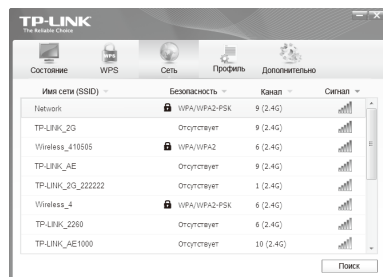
TP-LINK
The Reliable Choice

Состояние WPS Сеть Профиль Дополнительно

| Имя сети (SSID) | Безопасность | Канал | Сигнал |
|---|---|---|---|
| Network | WPA/WPA2-PSK | 9 (2.4G) | |
| TP-LINK_2G | Отсутствует | 9 (2.4G) | |
| Wireless_410505 | WPA/WPA2 | 6 (2.4G) | |
| TP-LINK_AE | Отсутствует | 9 (2.4G) | |
| TP-LINK_2G_222222 | Отсутствует | 1 (2.4G) | |
| Wireless_4 | WPA/WPA2-PSK | 6 (2.4G) | |
| TP-LINK_2260 | Отсутствует | 6 (2.4G) | |
| TP-LINK_AE1000 | Отсутствует | 10 (2.4G) | |

Поиск